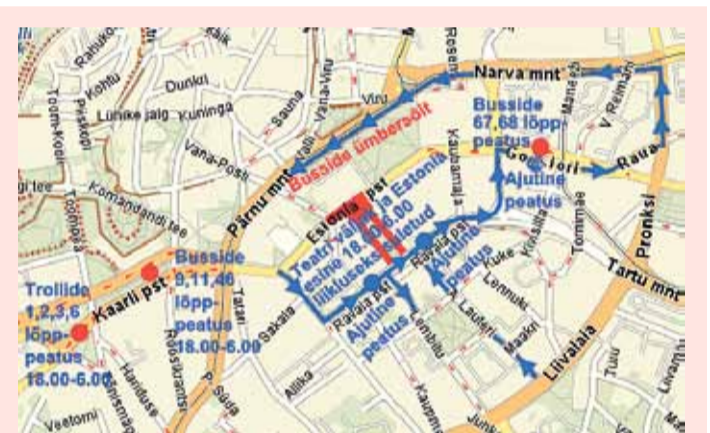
Rahukohtu
Kohtu
Dunkri
Pikk
Lühike jalg
Kuninga
Toom-Kooli
Toompea
Komandandi tee
Vana-Posti
Sauna
Vana-Viru
Viru
Narva mnt
Mere pst
V. Reimani
Busside ümbersõit
Busside 67,68 lõpp-peatus
Gonsiori
Ajutine peatus
Raua
Pärnu mnt
Estonia pst
Teatri väljak ja Estonia pst on 18.00-6.00 liikluseks suletud
Kaubamaja
Rävala pst
Ajutine peatus
Ajutine peatus
Kuke
Tõnismägi
Tartu mnt
Pronksi
Busside 5,11,40 lõpp-peatus 18.00-6.00
Trollide 1,2,3,6 lõpp-peatus 18.00-6.00
Kaarli pst
Tatari
Sakala
Rävala pst
Lembitu
Lennuki
Lauteri
Maakri
Liivalaia
Roosikrantsi
Hariduse
Suur-Ameerika
Kaupmehe
Juhkentali
Tuvi
Veetorni
Väike-Ameerika
Süda
Imanta